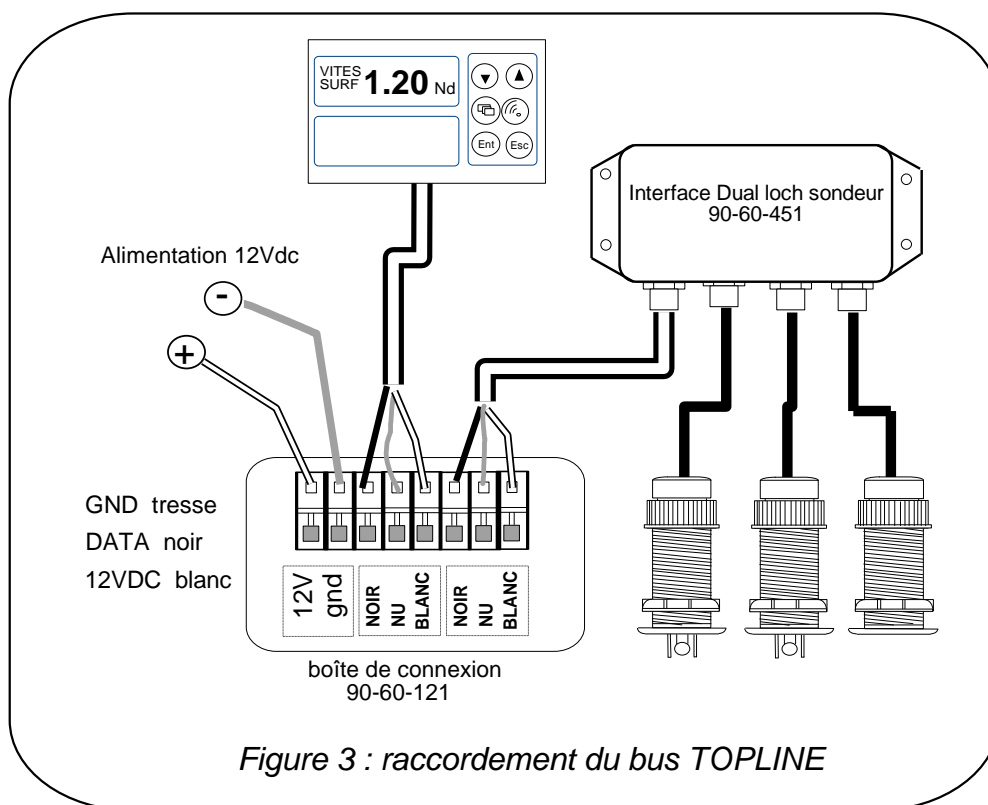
VITES SURF 1.20 Nd

Ent Esc

Interface Dual loch sondeur
90-60-451

Alimentation 12Vdc

-

+

GND tresse
DATA noir
12VDC blanc

12V gnd

NOIR NU BLANC

NOIR NU BLANC

boîte de connexion
90-60-121

*Figure 3 : raccordement du bus TOPLINE*